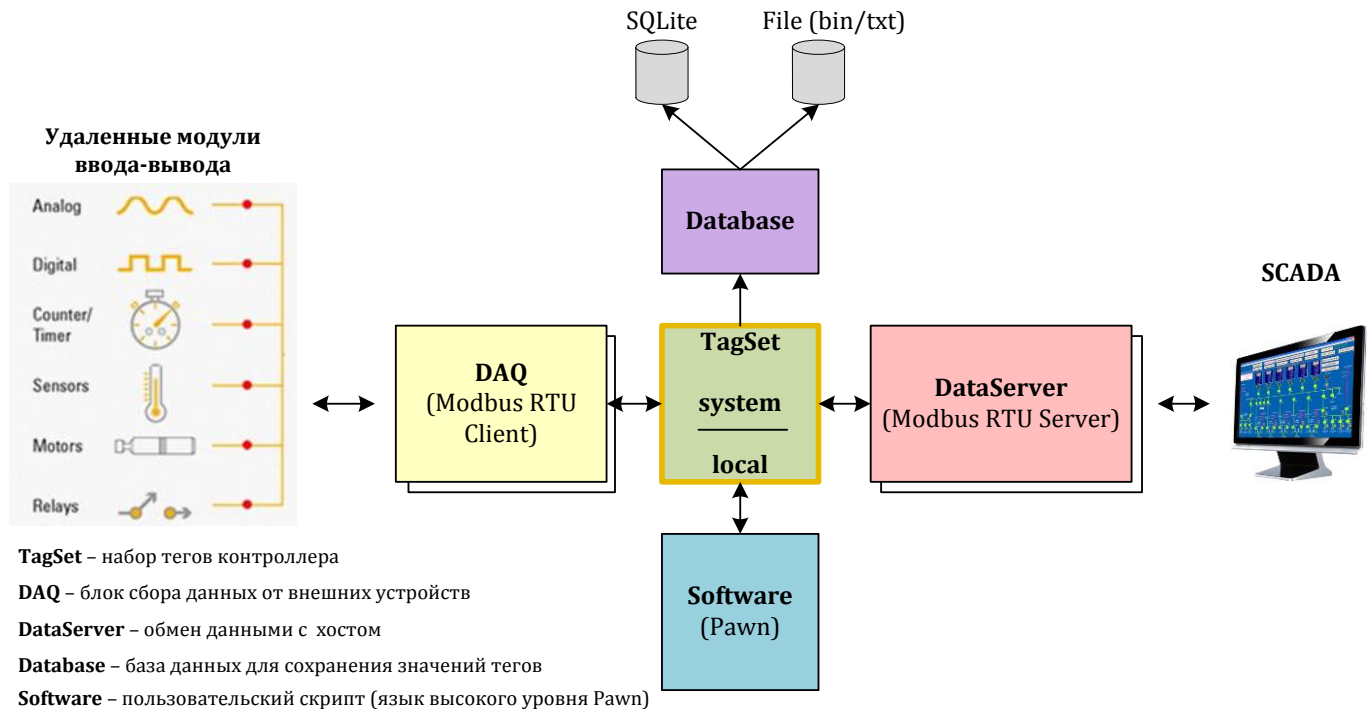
SQLite

File (bin/txt)

Удаленные модули ввода-вывода

Analog

Digital

Counter/ Timer

Sensors

Motors

Relays

Database

SCADA

DAQ
(Modbus RTU Client)

TagSet

system

local

DataServer
(Modbus RTU Server)

Software
(Pawn)

**TagSet** – набор тегов контроллера

**DAQ** – блок сбора данных от внешних устройств

**DataServer** – обмен данными с хостом

**Database** – база данных для сохранения значений тегов

**Software** – пользовательский скрипт (язык высокого уровня Pawn)